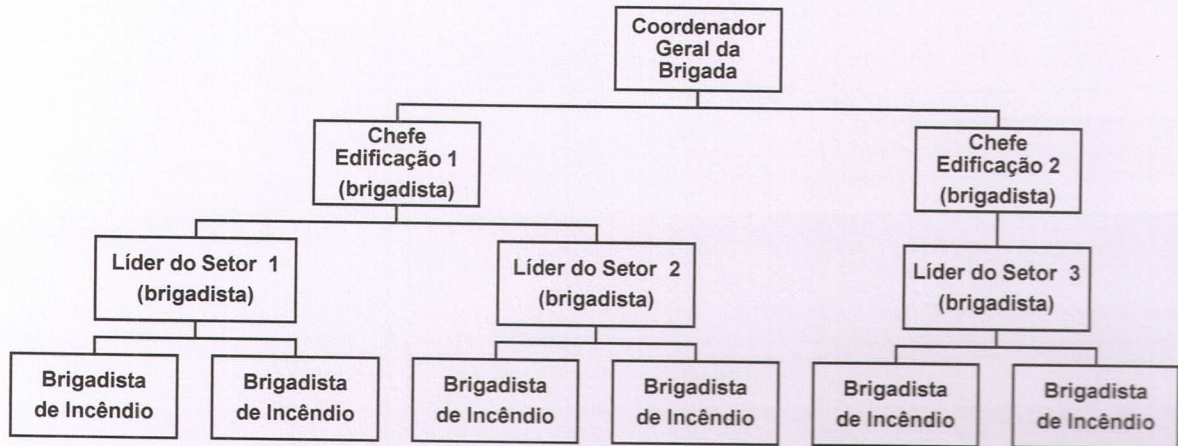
Coordenador Geral da Brigada

Chefe Edificação 1 (brigadista)

Chefe Edificação 2 (brigadista)

Líder do Setor 1 (brigadista)

Líder do Setor 2 (brigadista)

Líder do Setor 3 (brigadista)

Brigadista de Incêndio

Brigadista de Incêndio

Brigadista de Incêndio

Brigadista de Incêndio

Brigadista de Incêndio

Brigadista de Incêndio